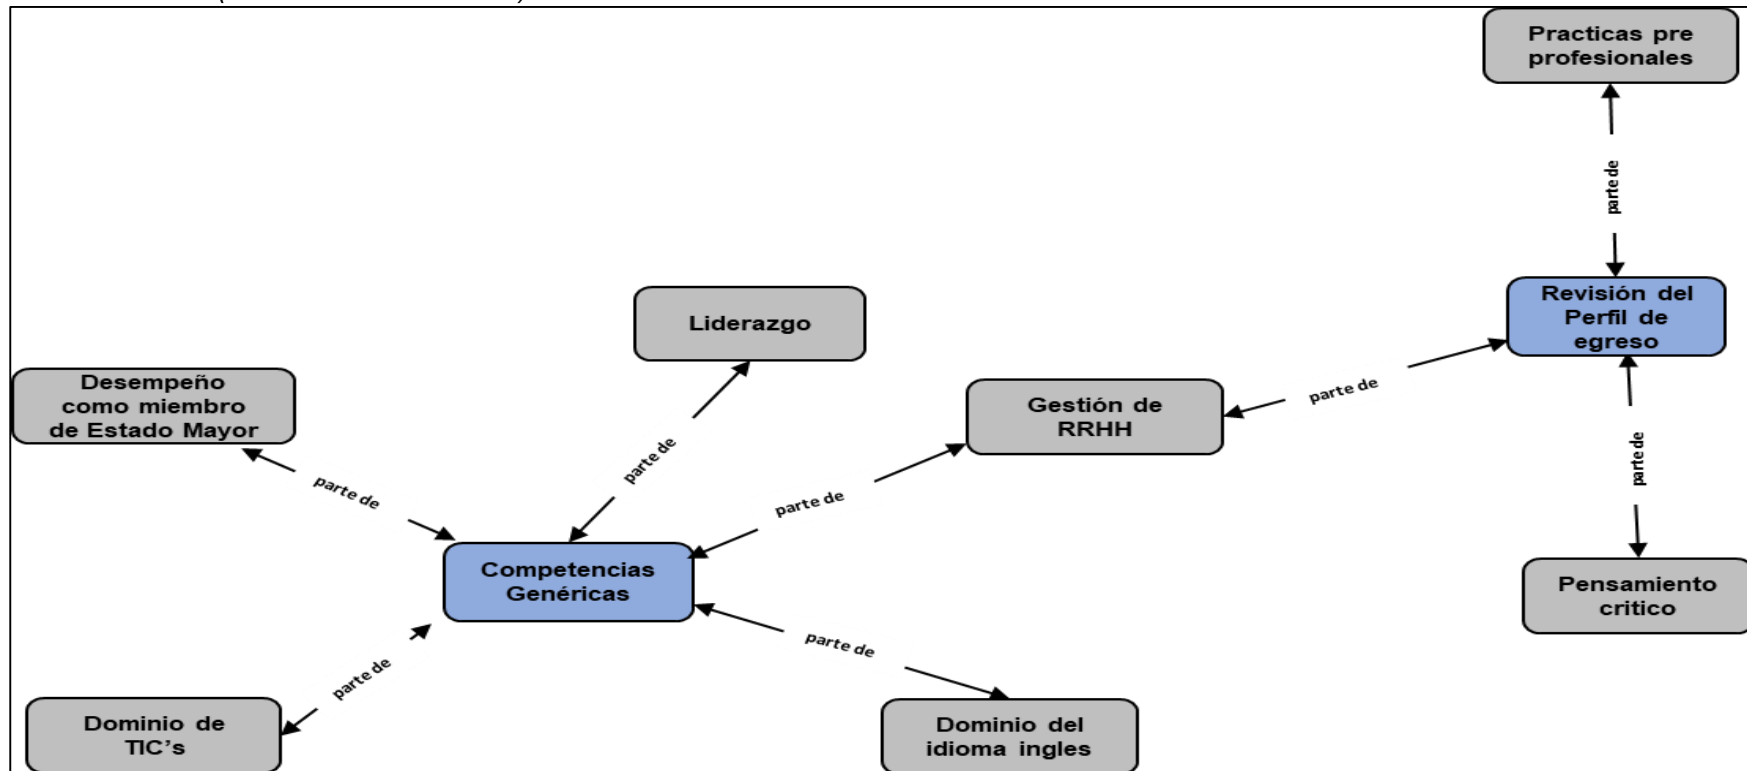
Practicas pre profesionales

parte de

Revisión del Perfil de egreso

Liderazgo

Desempeño como miembro de Estado Mayor

Gestión de RRHH

parte de

parte de

parte de

parte de

parte de

Pensamiento critico

Competencias Genéricas

parte de

parte de

Dominio de TIC's

Dominio del idioma ingles